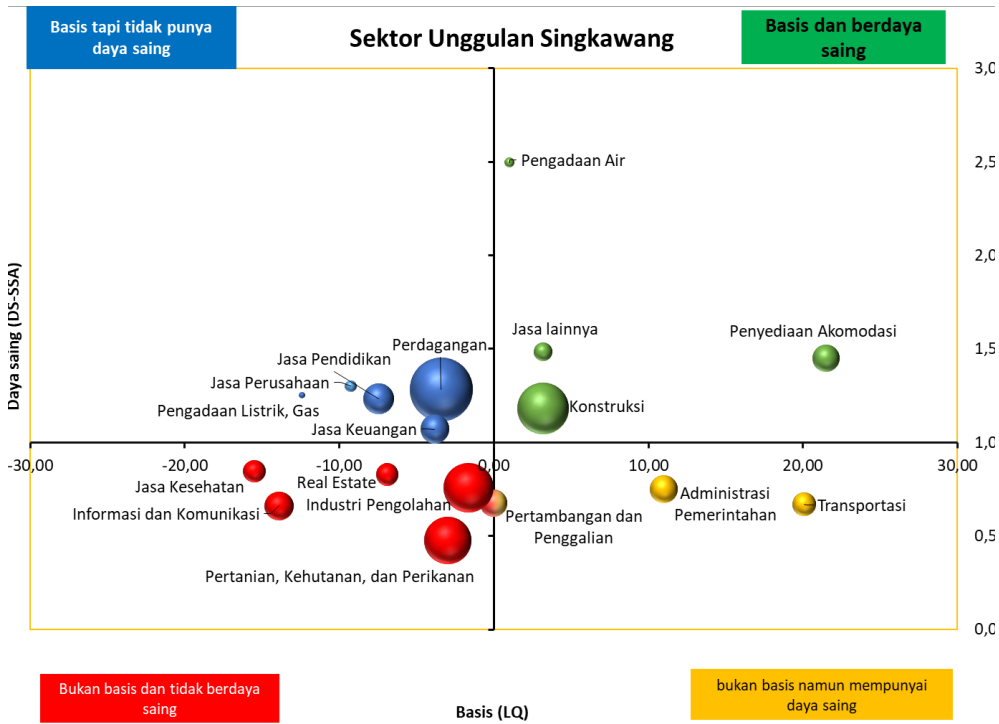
Basis tapi tidak punya daya saing

Sektor Unggulan Singkawang

Basis dan berdaya saing

Daya saing (DS-SSA)

3,00
2,50
2,00
1,50
1,00
0,50
0,00

Pengadaan Air
Jasa lainnya
Penyediaan Akomodasi
Perdagangan
Jasa Pendidikan
Jasa Perusahaan
Pengadaan Listrik, Gas
Konstruksi
Jasa Keuangan

-30,00
-20,00
-10,00
0,00
10,00
20,00
30,00

Jasa Kesehatan
Real Estate
Industri Pengolahan
Informasi dan Komunikasi
Pertambangan dan Penggalian
Administrasi Pemerintahan
Transportasi
Pertanian, Kehutanan, dan Perikanan

Bukan basis dan tidak berdaya saing

Basis (LQ)

bukan basis namun mempunyai daya saing